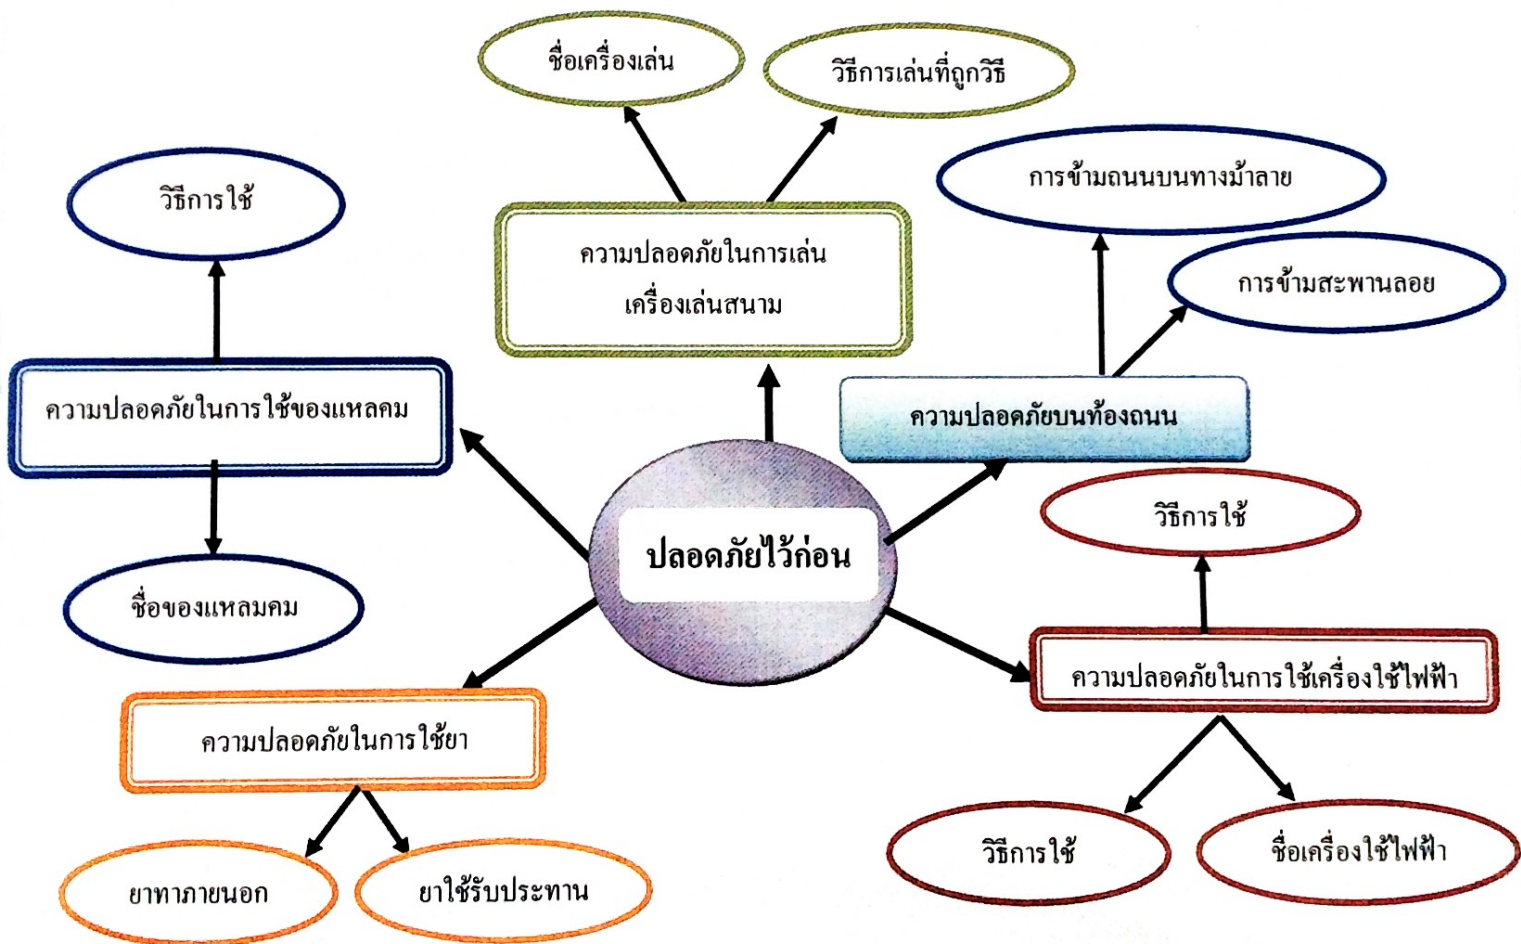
ชื่อเครื่องเล่น

วิธีการเล่นที่ถูกวิธี

วิธีการใช้

ความปลอดภัยในการเล่นเครื่องเล่นสนาม

การข้ามถนนบนทางม้าลาย

การข้ามสะพานลอย

ความปลอดภัยในการใช้ของแหลคม

ความปลอดภัยบนท้องถนน

วิธีการใช้

ปลอดภัยไว้ก่อน

ชื่อของแหลมคม

ความปลอดภัยในการใช้เครื่องใช้ไฟฟ้า

ความปลอดภัยในการใช้ยา

วิธีการใช้

ชื่อเครื่องใช้ไฟฟ้า

ยาทาภายนอก

ยาใช้รับประทาน